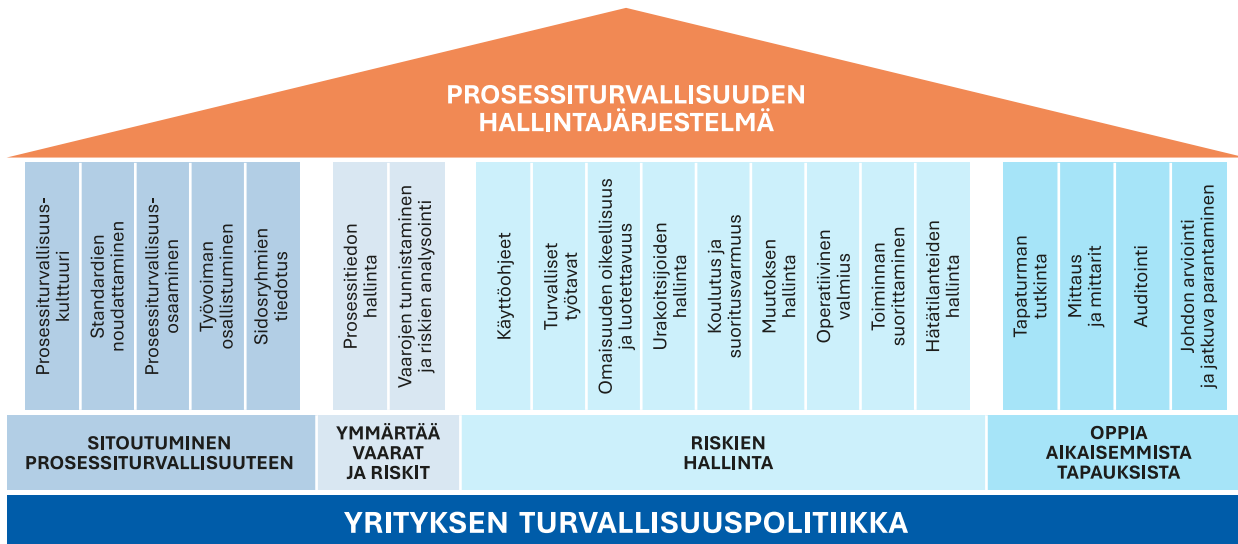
PROSESSITURVALLISUUDEN HALLINTAJÄRJESTELMÄ

Prosessiturvallisuuskulttuuri

Standardien noudattaminen

Prosessiturvallisuusosaaminen

Työvoiman osallistuminen

Sidosryhmien tiedotus

Prosessitiedon hallinta

Vaarojen tunnistaminen ja riskien analysointi

Käyttöohjeet

Turvalliset työtavat

Omaisuuden oikeellisuus ja luotettavuus

Urakoitsijoiden hallinta

Koulutus ja suoritusvarmuus

Muutoksen hallinta

Operatiivinen valmius

Toiminnan suorittaminen

Hätätilanteiden hallinta

Tapaturman tutkinta

Mittaus ja mittarit

Auditointi

Johdon arviointi ja jatkuva parantaminen

SITOUTUMINEN PROSESSITURVALLISUUTEEN

YMMÄRTÄÄ VAARAT JA RISKIT

RISKIEN HALLINTA

OPPIA AIKAISEMMISTA TAPAUKSISTA

YRITYKSEN TURVALLISUUSPOLITIIKKA